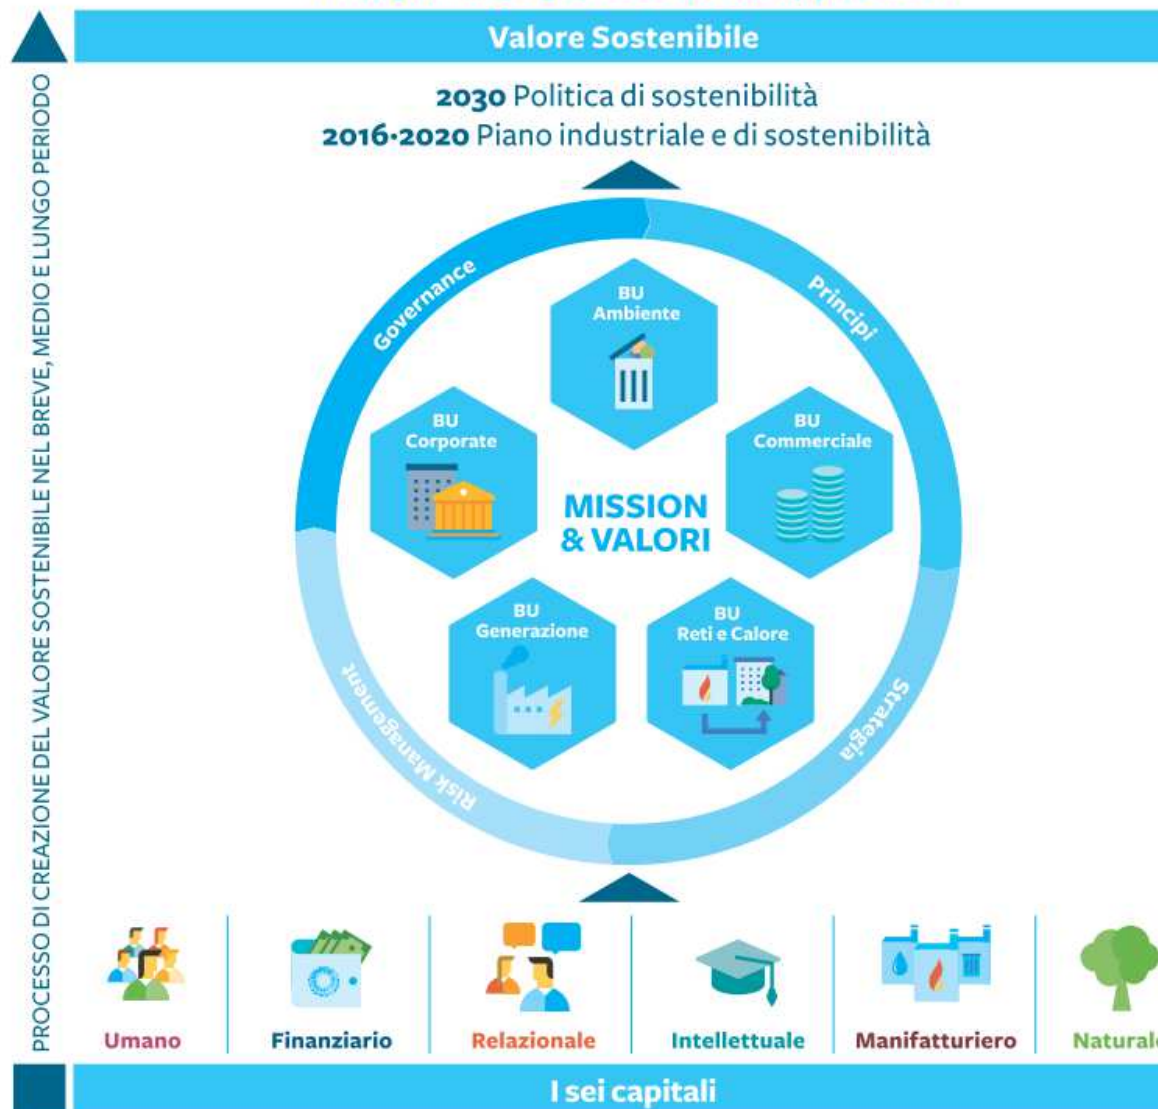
Valore Sostenibile

PROCESSO DI CREAZIONE DEL VALORE SOSTENIBILE NEL BREVE, MEDIO E LUNGO PERIODO

2030 Politica di sostenibilità
2016-2020 Piano industriale e di sostenibilità

Governance
Principi
Strategia
Risk Management

BU Ambiente
BU Corporate
BU Commerciale
MISSION & VALORI
BU Generazione
BU Reti e Calore

Umano
Finanziario
Relazionale
Intellettuale
Manifatturiero
Naturale

I sei capitali